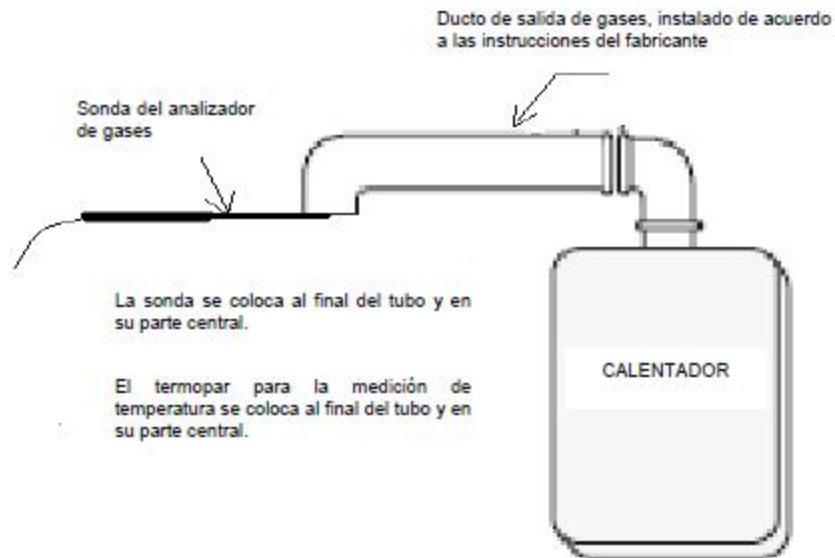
Ducto de salida de gases, instalado de acuerdo a las instrucciones del fabricante

Sonda del analizador de gases

La sonda se coloca al final del tubo y en su parte central.

El termopar para la medición de temperatura se coloca al final del tubo y en su parte central.

CALENTADOR